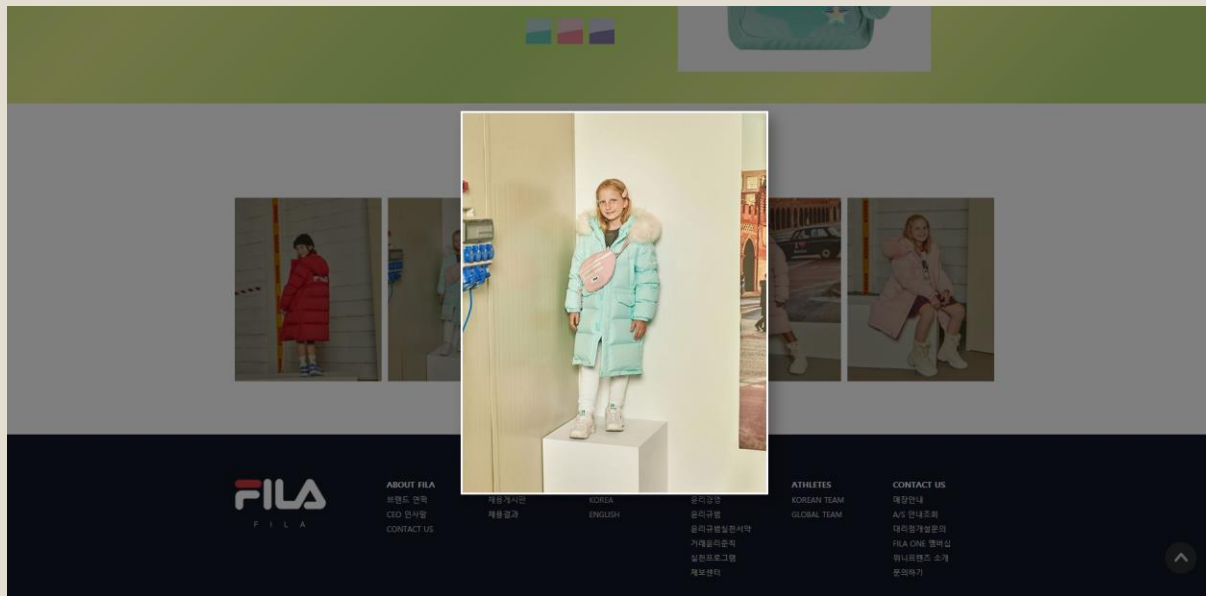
FILA
F I L A

ABOUT FILA
브랜드 연혁
CEO 인사말
CONTACT US

채용게시판
채용결과

KOREA
ENGLISH

윤리경영
윤리규범
윤리규범실천서약
거래윤리준칙
실천프로그램
제보센터

ATHLETES
KOREAN TEAM
GLOBAL TEAM

CONTACT US
매장안내
A/S 안내조회
대리점개설문의
FILA ONE 멤버십
위니프렌즈 소개
문의하기